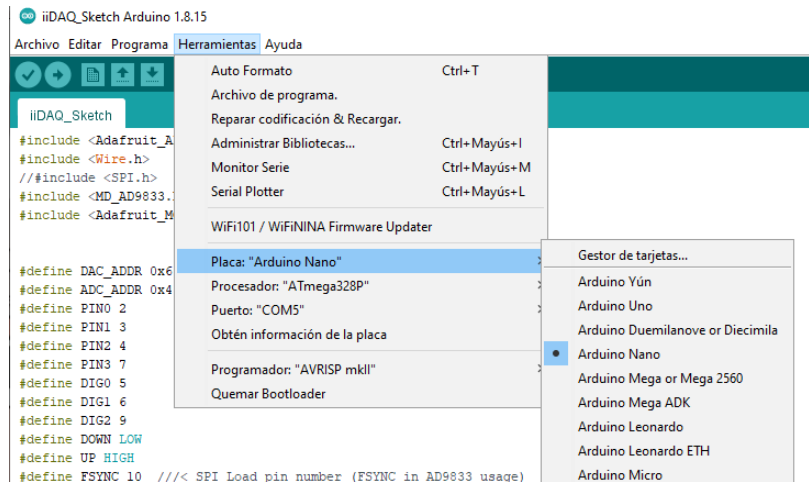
iiDAQ_Sketch Arduino 1.8.15

Archivo Editar Programa Herramientas Ayuda

iiDAQ_Sketch

#include <Adafruit_A
#include <Wire.h>
//#include <SPI.h>
#include <MD_AD9833.
#include <Adafruit_M

#define DAC_ADDR 0x6
#define ADC_ADDR 0x4
#define PIN0 2
#define PIN1 3
#define PIN2 4
#define PIN3 7
#define DIG0 5
#define DIG1 6
#define DIG2 9
#define DOWN LOW
#define UP HIGH
#define FSYNC 10 ///< SPI Load pin number (FSYNC in AD9833 usage)

Auto Formato Ctrl+T
Archivo de programa.
Reparar codificación & Recargar.
Administrar Bibliotecas... Ctrl+Mayús+I
Monitor Serie Ctrl+Mayús+M
Serial Plotter Ctrl+Mayús+L
WiFi101 / WiFiNINA Firmware Updater
Placa: "Arduino Nano"
Procesador: "ATmega328P"
Puerto: "COM5"
Obtén información de la placa
Programador: "AVRISP mkII"
Quemar Bootloader

Gestor de tarjetas...
Arduino Yún
Arduino Uno
Arduino Duemilanove or Diecimila
Arduino Nano
Arduino Mega or Mega 2560
Arduino Mega ADK
Arduino Leonardo
Arduino Leonardo ETH
Arduino Micro